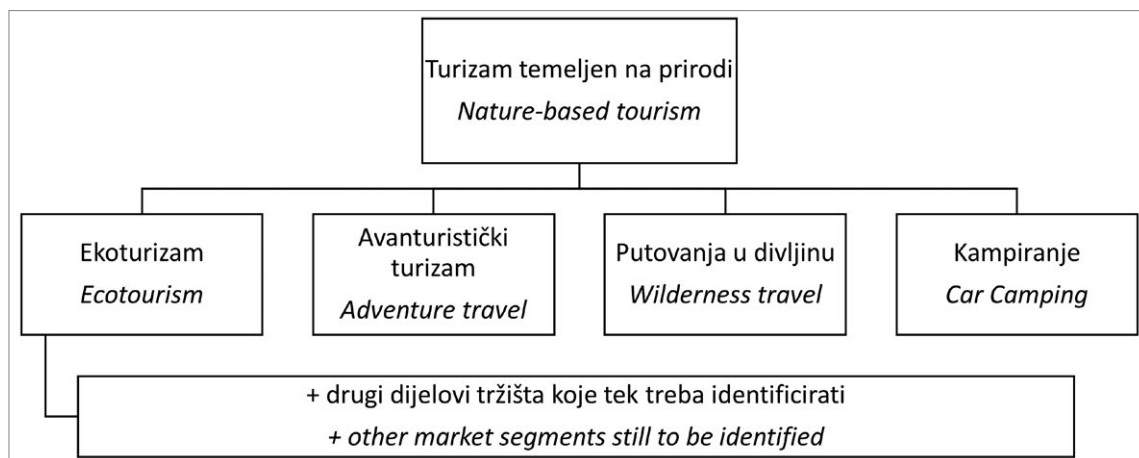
Turizam temeljen na prirodi
*Nature-based tourism*

Ekoturizam
*Ecotourism*

Avanturistički turizam
*Adventure travel*

Putovanja u divljinu
*Wilderness travel*

Kampiranje
*Car Camping*

+ drugi dijelovi tržišta koje tek treba identificirati
*+ other market segments still to be identified*